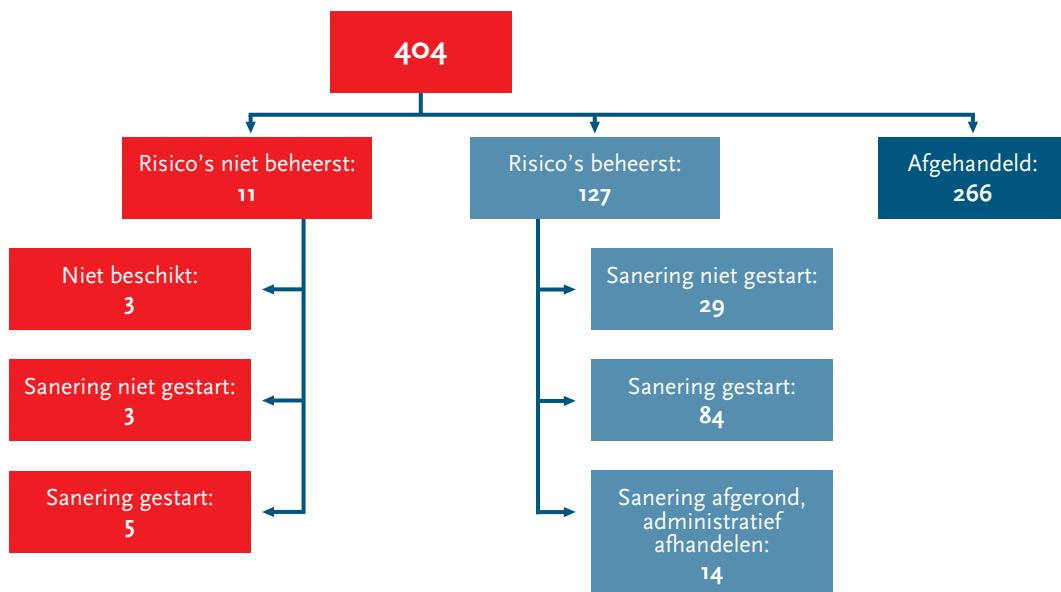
404

Risico's niet beheerst:
11

Risico's beheerst:
127

Afgehandeld:
266

Niet beschikt:
3

Sanering niet gestart:
3

Sanering gestart:
5

Sanering niet gestart:
29

Sanering gestart:
84

Sanering afgerond, administratief afhandelen:
14